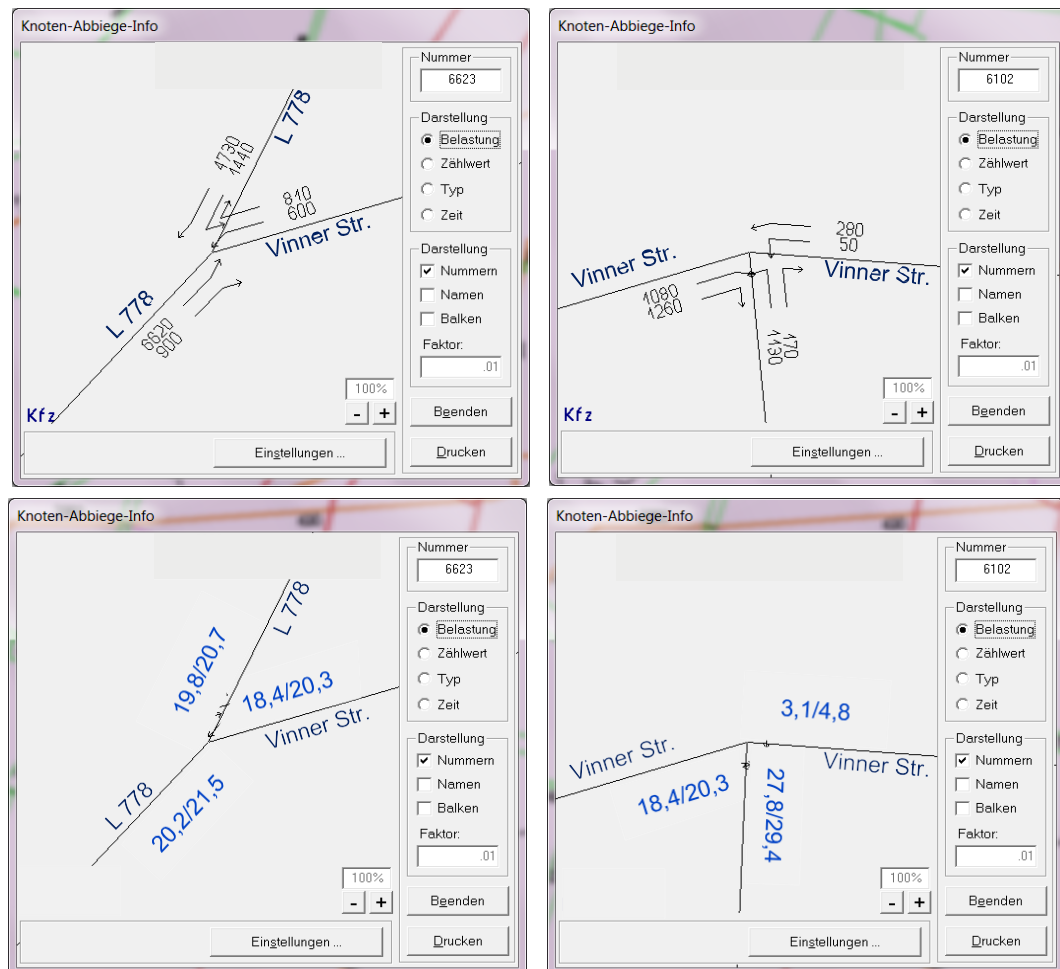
Knoten-Abbiege-Info

L 778
4730
1440
810
600
Vinner Str.
L 778
6620
900
Kfz

Nummer
6623
Darstellung
Belastung
Zählwert
Typ
Zeit
Darstellung
Nummern
Namen
Balken
Faktor:
.01
100%
- +
Beenden
Einstellungen ...
Drucken

Knoten-Abbiege-Info

280
50
Vinner Str.
Vinner Str.
1080
1260
170
1130
Kfz

Nummer
6102
Darstellung
Belastung
Zählwert
Typ
Zeit
Darstellung
Nummern
Namen
Balken
Faktor:
.01
100%
- +
Beenden
Einstellungen ...
Drucken

Knoten-Abbiege-Info

L 778
19,8/20,7
18,4/20,3
Vinner Str.
L 778
20,2/21,5

Nummer
6623
Darstellung
Belastung
Zählwert
Typ
Zeit
Darstellung
Nummern
Namen
Balken
Faktor:
.01
100%
- +
Beenden
Einstellungen ...
Drucken

Knoten-Abbiege-Info

3,1/4,8
Vinner Str.
Vinner Str.
18,4/20,3
27,8/29,4

Nummer
6102
Darstellung
Belastung
Zählwert
Typ
Zeit
Darstellung
Nummern
Namen
Balken
Faktor:
.01
100%
- +
Beenden
Einstellungen ...
Drucken